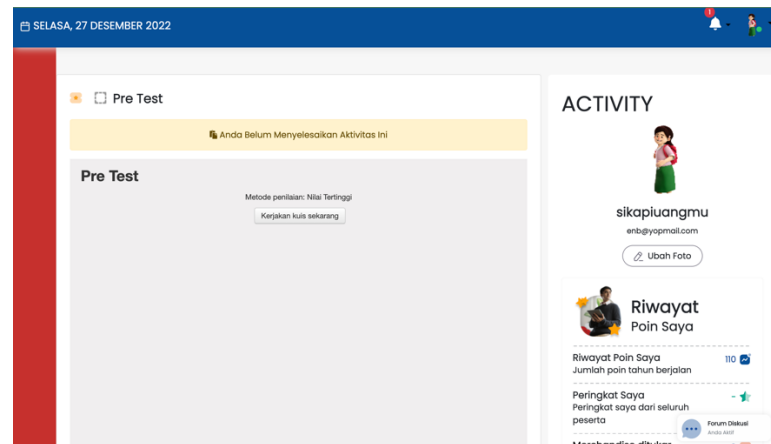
SELASA, 27 DESEMBER 2022

1

Pre Test

Anda Belum Menyelesaikan Aktivitas Ini

Pre Test

Metode penilaian: Nilai Tertinggi

Kerjakan kuis sekarang

ACTIVITY

sikapiuangmu

enb@yopmail.com

Ubah Foto

Riwayat Poin Saya

Riwayat Poin Saya
Jumlah poin tahun berjalan

110

Peringkat Saya
Peringkat saya dari seluruh peserta

-

Forum Diskusi
Anda Aktif

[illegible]